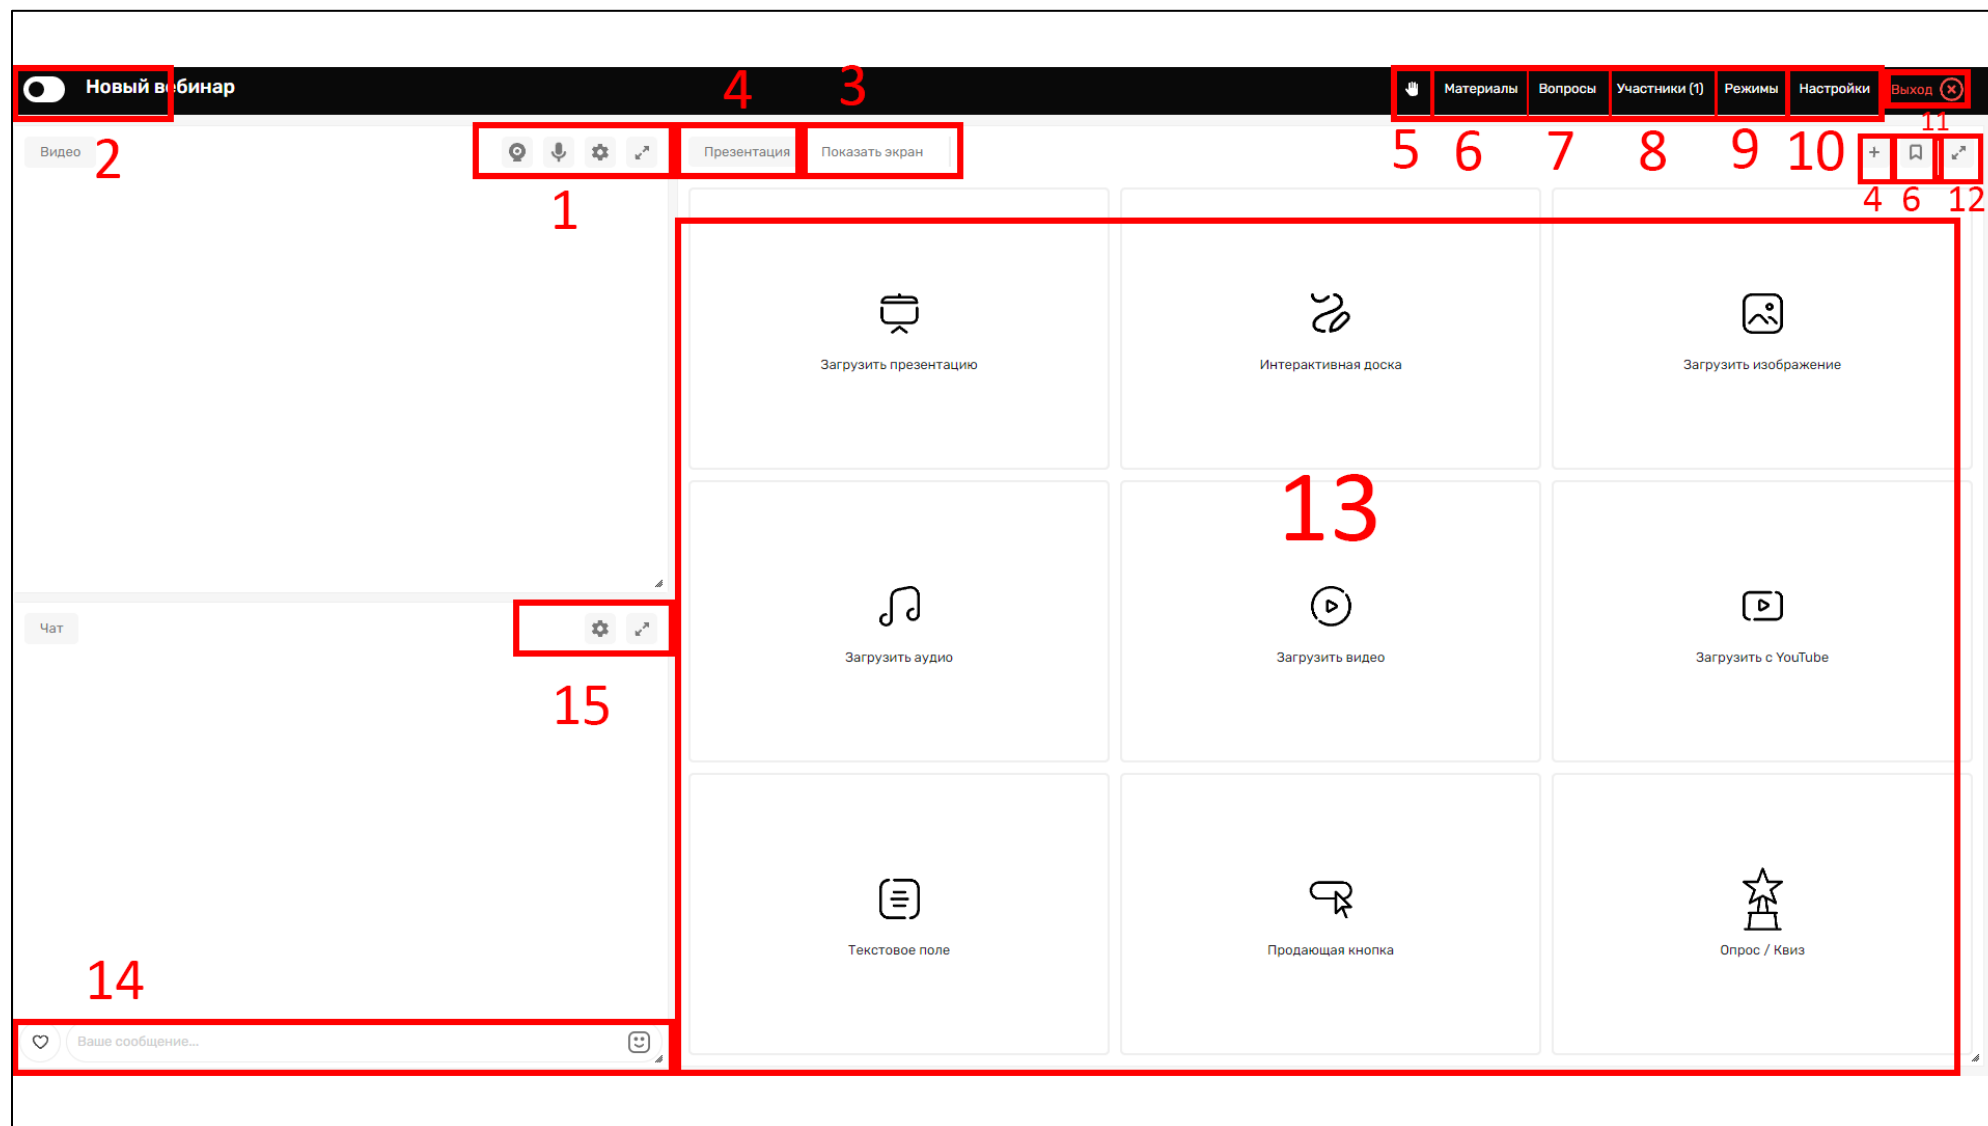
Новый вебинар

Материалы Вопросы Участники (1) Режимы Настройки Выход

4 3

Видео 2

Презентация Показать экран

1

5 6 7 8 9 10 11

+

4 6 12

Загрузить презентацию

Интерактивная доска

Загрузить изображение

13

Загрузить аудио

Загрузить видео

Загрузить с YouTube

Текстовое поле

Продающая кнопка

Опрос / Квиз

Чат

15

14

Ваше сообщение...